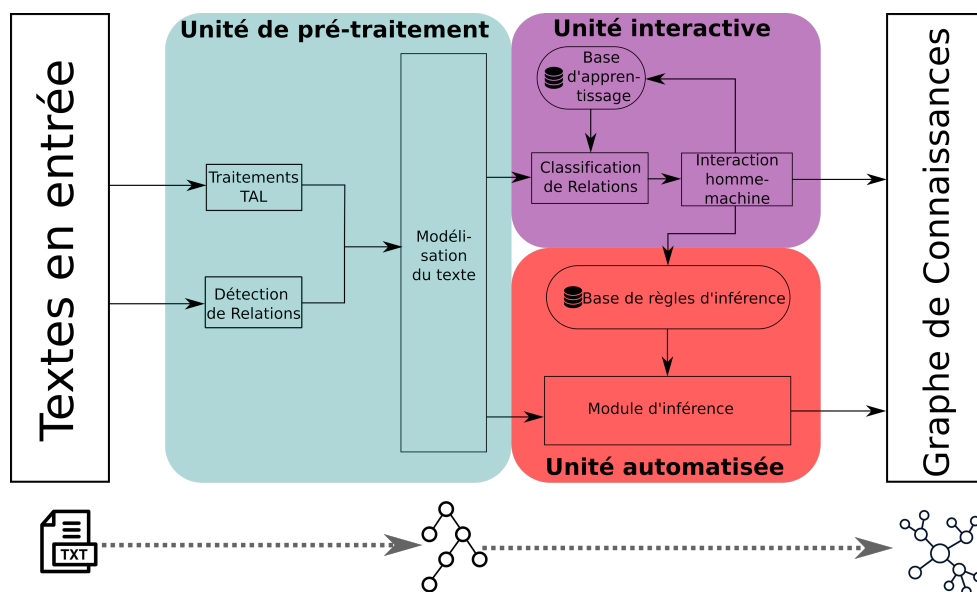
Textes en entrée

Unité de pré-traitement

Traitements TAL

Détection de Relations

Modélisation du texte

Unité interactive

Base d'apprentissage

Classification de Relations

Interaction homme-machine

Base de règles d'inférence

Module d'inférence

Unité automatisée

Graphe de Connaissances

TXT